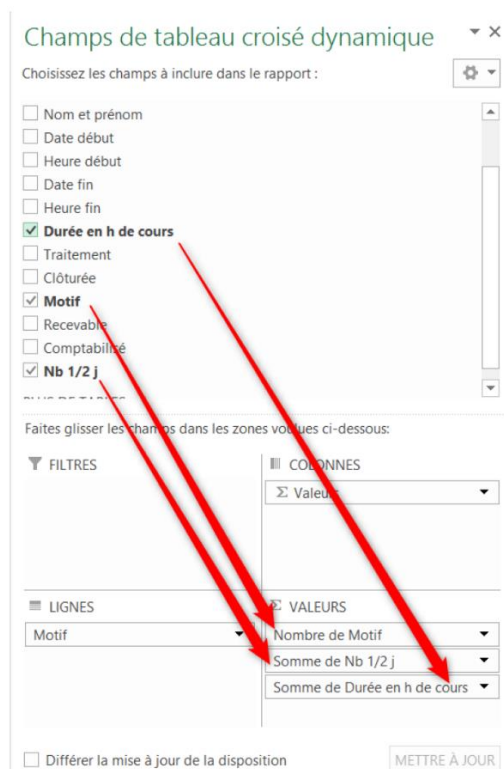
Champs de tableau croisé dynamique

Choisissez les champs à inclure dans le rapport :

Nom et prénom
Date début
Heure début
Date fin
Heure fin
Durée en h de cours
Traitement
Clôturée
Motif
Recevable
Comptabilisé
Nb 1/2 j

Faites glisser les champs dans les zones voulues ci-dessous:

FILTRES

COLONNES

Σ Valeurs

LIGNES

Motif

Σ VALEURS

Nombre de Motif

Somme de Nb 1/2 j

Somme de Durée en h de cours

Différer la mise à jour de la disposition

METTRE À JOUR